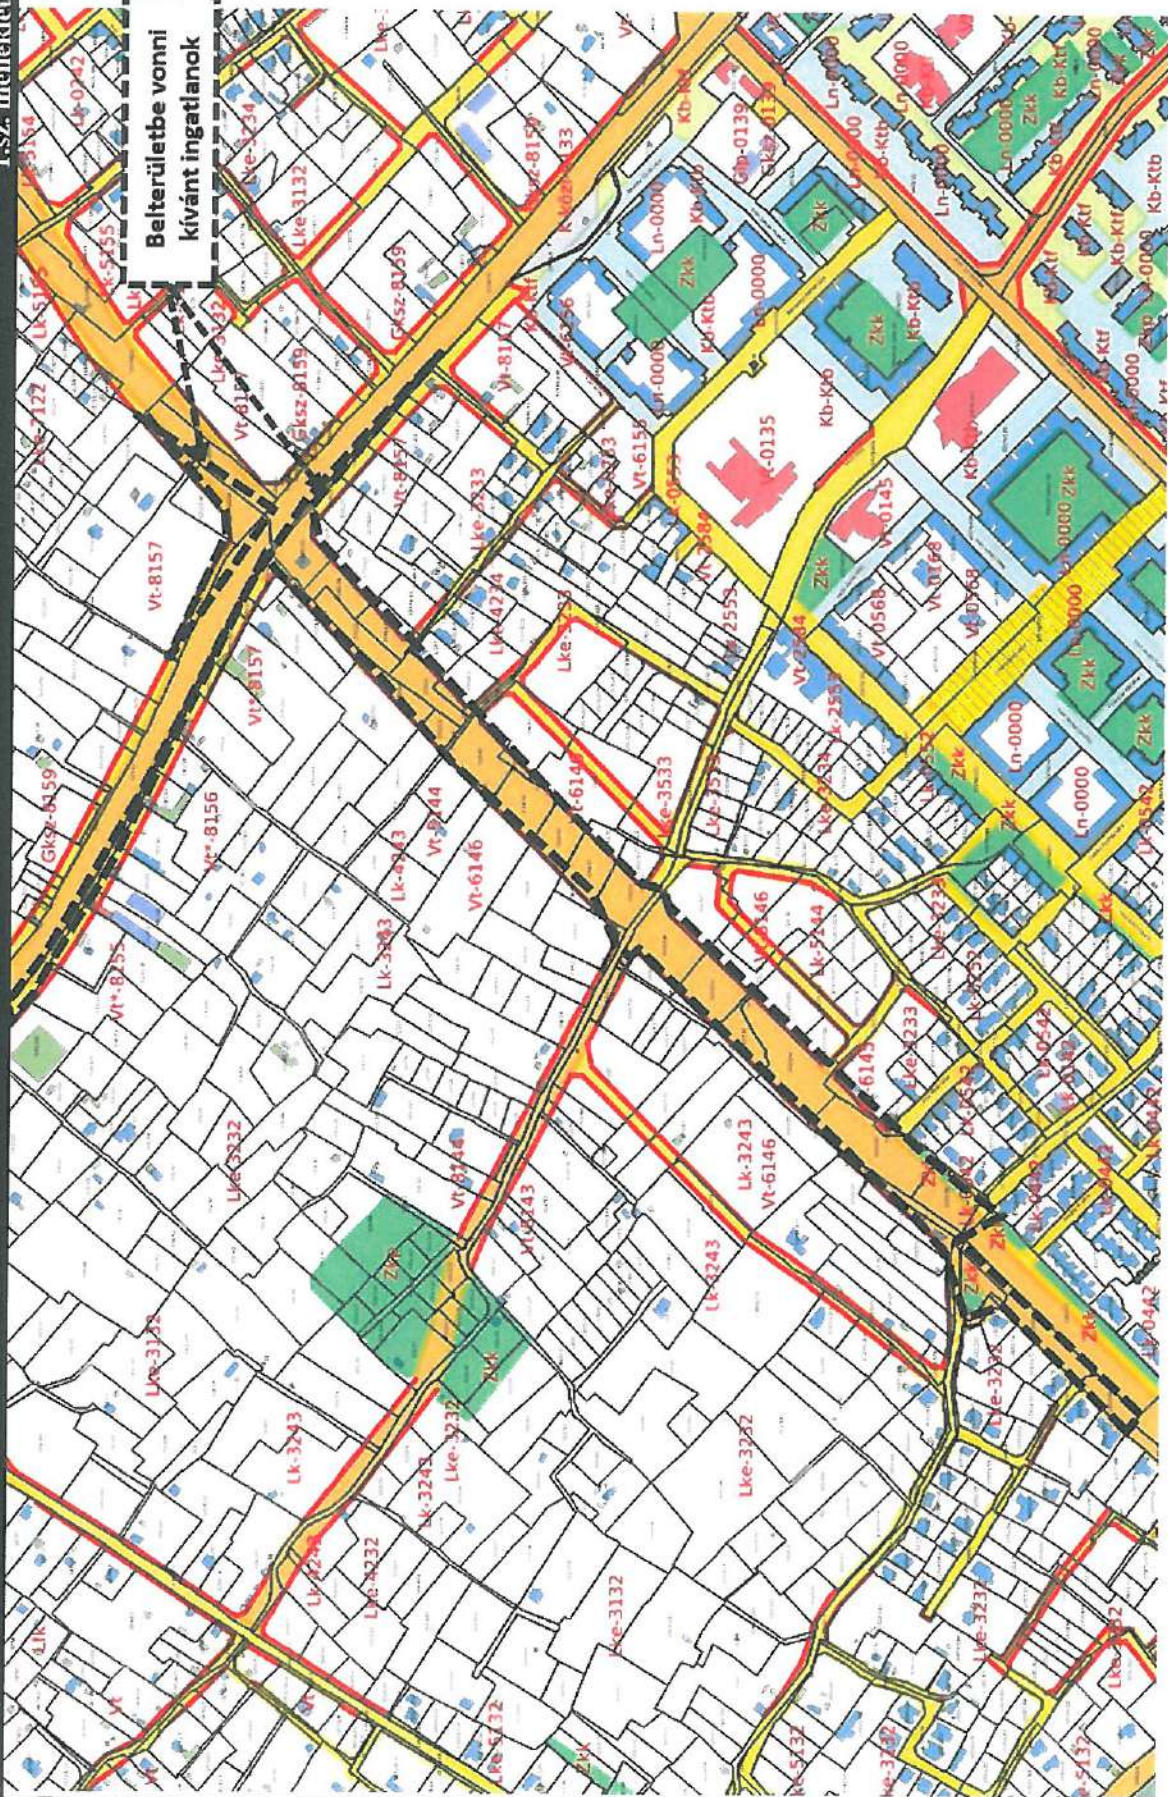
1.sz. melléklet

Belterületbe vonni kívánt ingatlanok

Lk-3164
Lk-0242
Lke-3234
Lke-3132
Gksz-8159
Gksz-8159
Lk-5135
Lk-5135
Lke-7122
Vt-8157
Vt-8157
Vt-8156
Gksz-8159
Vt-8155
Vt-6146
Lk-4243
Vt-3244
Lk-3243
Lke-3232
Lke-3132
Lk-3243
Lk-3243
Lk-4232
Lke-4232
Lke-3232
Lke-3132
Lke-3232
Lk-3243
Vt-6146
Lk-3243
Vt-6146
Zkk
Zkk
Lke-3233
Lk-4234
Lke-3533
Lk-3533
Lk-3244
Lke-3233
Lke-3233
Vt-6158
Vt-0135
Vt-0145
Vt-0568
Vt-0568
Vt-2555
Ln-0000
Kb-Ktb
Zkk
Zkk
Zkk
Zkk
Zkk
Kb-Ktf
Kb-Ktb
Lk-0442
Lk-0442
Lke-3232
Vt-6146
Lk-6146
Lke-3232
Lke-5132
Lke-5132
Lk
Vt
Zkk
Zkk
Zkk
Ln-0000
Gksz-8159
Vt-8157
Lk-3243
Lk-6146